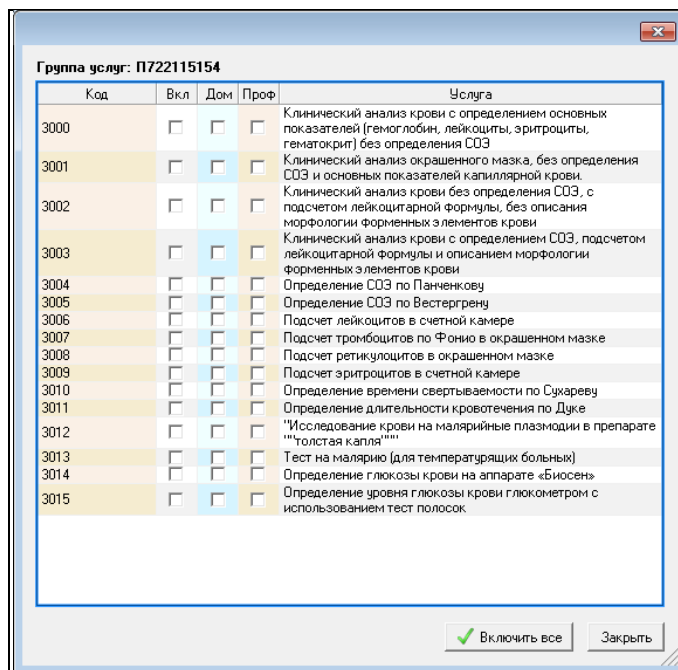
Группа услуг: П722115154

| Код | Вкл | Дом | Проф | Услуга |
|---|---|---|---|---|
| 3000 | | | | Клинический анализ крови с определением основных показателей (гемоглобин, лейкоциты, эритроциты, гематокрит) без определения СОЭ |
| 3001 | | | | Клинический анализ окрашенного мазка, без определения СОЭ и основных показателей капилярной крови. |
| 3002 | | | | Клинический анализ крови без определения СОЭ, с подсчетом лейкоцитарной формулы, без описания морфологии форменных элементов крови |
| 3003 | | | | Клинический анализ крови с определением СОЭ, подсчетом лейкоцитарной формулы и описанием морфологии форменных элементов крови |
| 3004 | | | | Определение СОЭ по Панченкову |
| 3005 | | | | Определение СОЭ по Вестергрену |
| 3006 | | | | Подсчет лейкоцитов в счетной камере |
| 3007 | | | | Подсчет тромбоцитов по Фонио в окрашенном мазке |
| 3008 | | | | Подсчет ретикулоцитов в окрашенном мазке |
| 3009 | | | | Подсчет эритроцитов в счетной камере |
| 3010 | | | | Определение времени свертываемости по Сухареву |
| 3011 | | | | Определение длительности кровотечения по Дуке |
| 3012 | | | | "Исследование крови на малярийные плазмодии в препарате ""толстая капля""" |
| 3013 | | | | Тест на малярию (для температурящих больных) |
| 3014 | | | | Определение глюкозы крови на аппарате «Биосен» |
| 3015 | | | | Определение уровня глюкозы крови глюкометром с использованием тест полосок |

Включить все
Закрыть